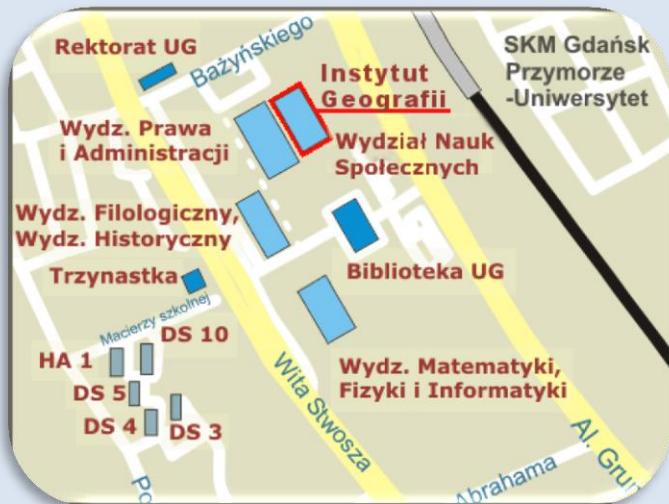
Rektorat UG
Bażyńskiego
Instytut Geografii
SKM Gdańsk Przymorze -Uniwersytet
Wydz. Prawa i Administracji
Wydział Nauk Społecznych
Wydz. Filologiczny, Wydz. Historyczny
Biblioteka UG
Trzynastka
Macierzy szkolnej
DS 10
HA 1
DS 5
DS 4
DS 3
Wita Stwosza
Wydz. Matematyki, Fizyki i Informatyki
Abrahama
Al. Gru
Po